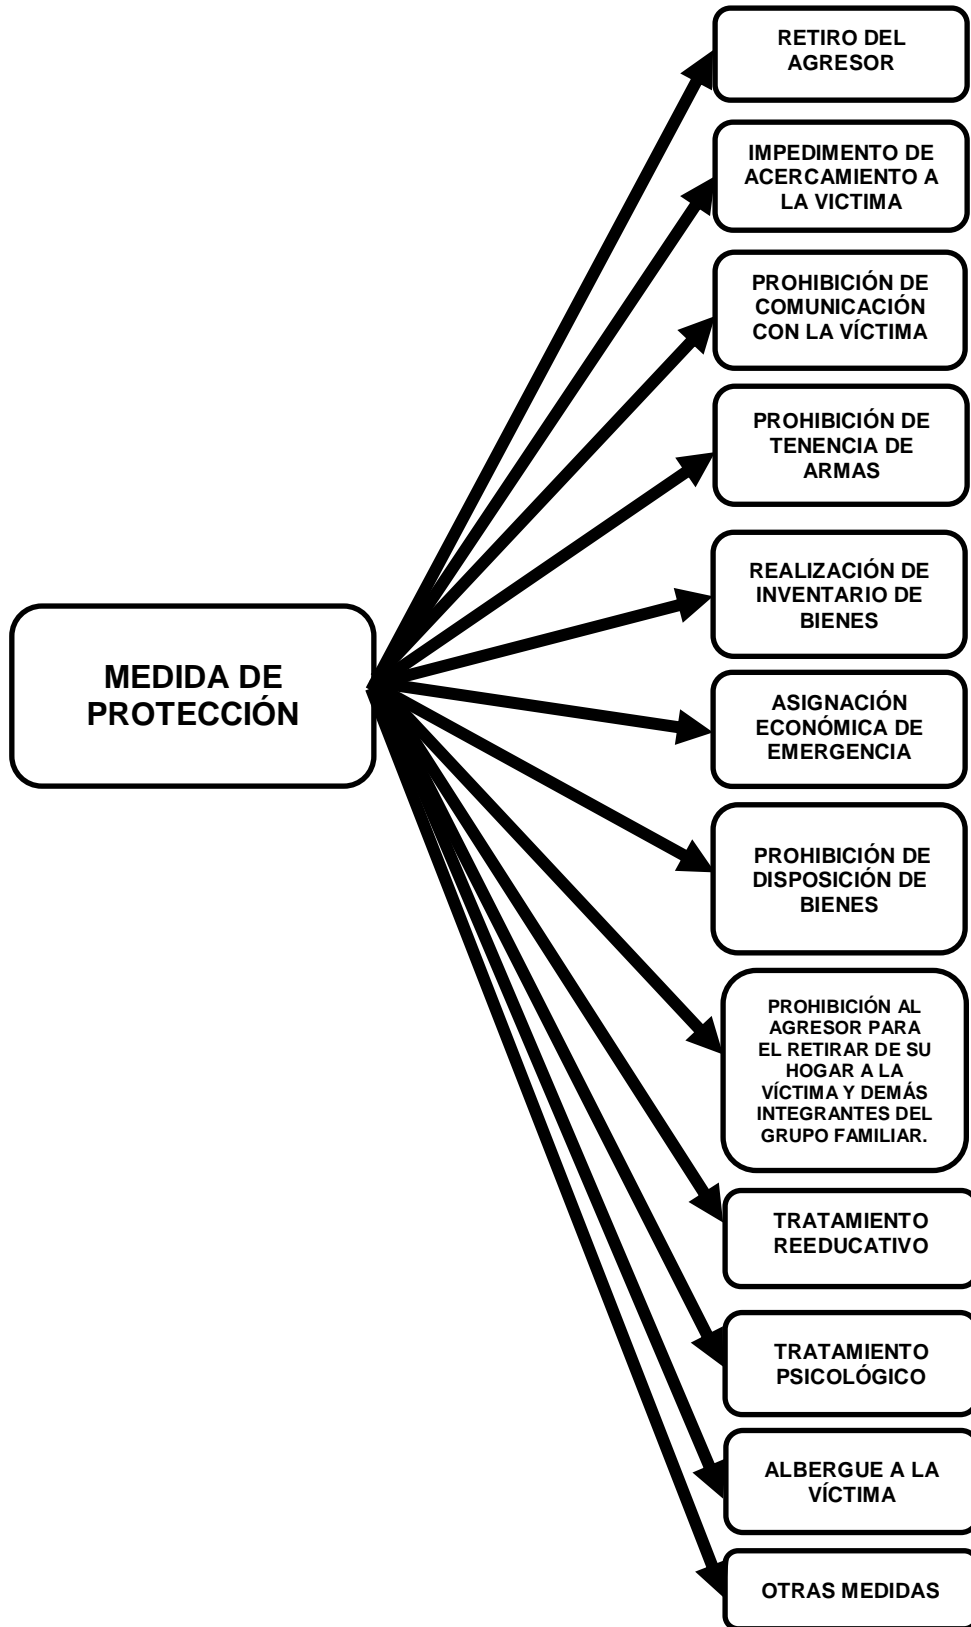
MEDIDA DE PROTECCIÓN

RETIRO DEL AGRESOR

IMPEDIMENTO DE ACERCAMIENTO A LA VICTIMA

PROHIBICIÓN DE COMUNICACIÓN CON LA VÍCTIMA

PROHIBICIÓN DE TENENCIA DE ARMAS

REALIZACIÓN DE INVENTARIO DE BIENES

ASIGNACIÓN ECONÓMICA DE EMERGENCIA

PROHIBICIÓN DE DISPOSICIÓN DE BIENES

PROHIBICIÓN AL AGRESOR PARA EL RETIRAR DE SU HOGAR A LA VÍCTIMA Y DEMÁS INTEGRANTES DEL GRUPO FAMILIAR.

TRATAMIENTO REEDUCATIVO

TRATAMIENTO PSICOLÓGICO

ALBERGUE A LA VÍCTIMA

OTRAS MEDIDAS